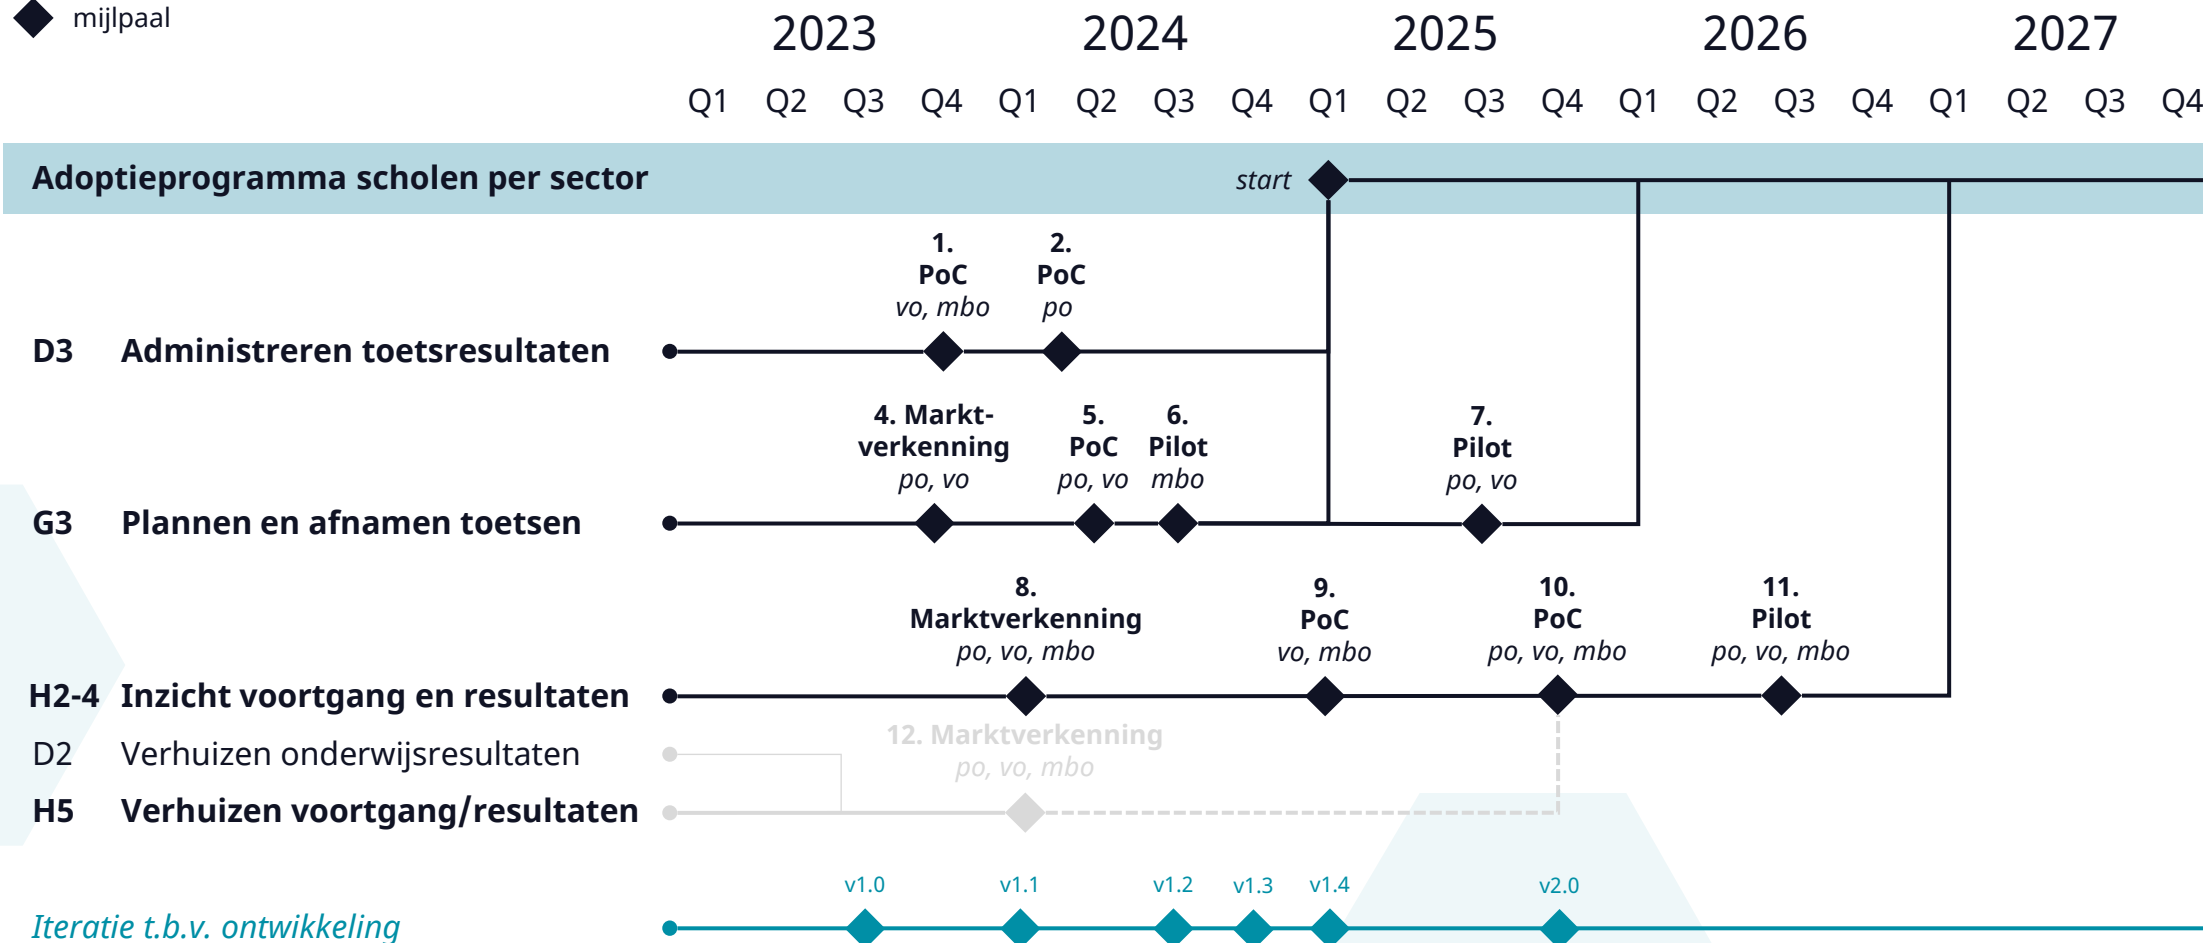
mijlpaal

2023 2024 2025 2026 2027

Q1 Q2 Q3 Q4 Q1 Q2 Q3 Q4 Q1 Q2 Q3 Q4 Q1 Q2 Q3 Q4 Q1 Q2 Q3 Q4

Adoptieprogramma scholen per sector

start

1. PoC vo, mbo

2. PoC po

D3 Administreren toetsresultaten

4. Marktverkenning po, vo

5. PoC po, vo

6. Pilot mbo

7. Pilot po, vo

G3 Plannen en afnamen toetsen

8. Marktverkenning po, vo, mbo

9. PoC vo, mbo

10. PoC po, vo, mbo

11. Pilot po, vo, mbo

H2-4 Inzicht voortgang en resultaten

D2 Verhuizen onderwijsresultaten

12. Marktverkenning po, vo, mbo

H5 Verhuizen voortgang/resultaten

v1.0 v1.1 v1.2 v1.3 v1.4 v2.0

Iteratie t.b.v. ontwikkeling